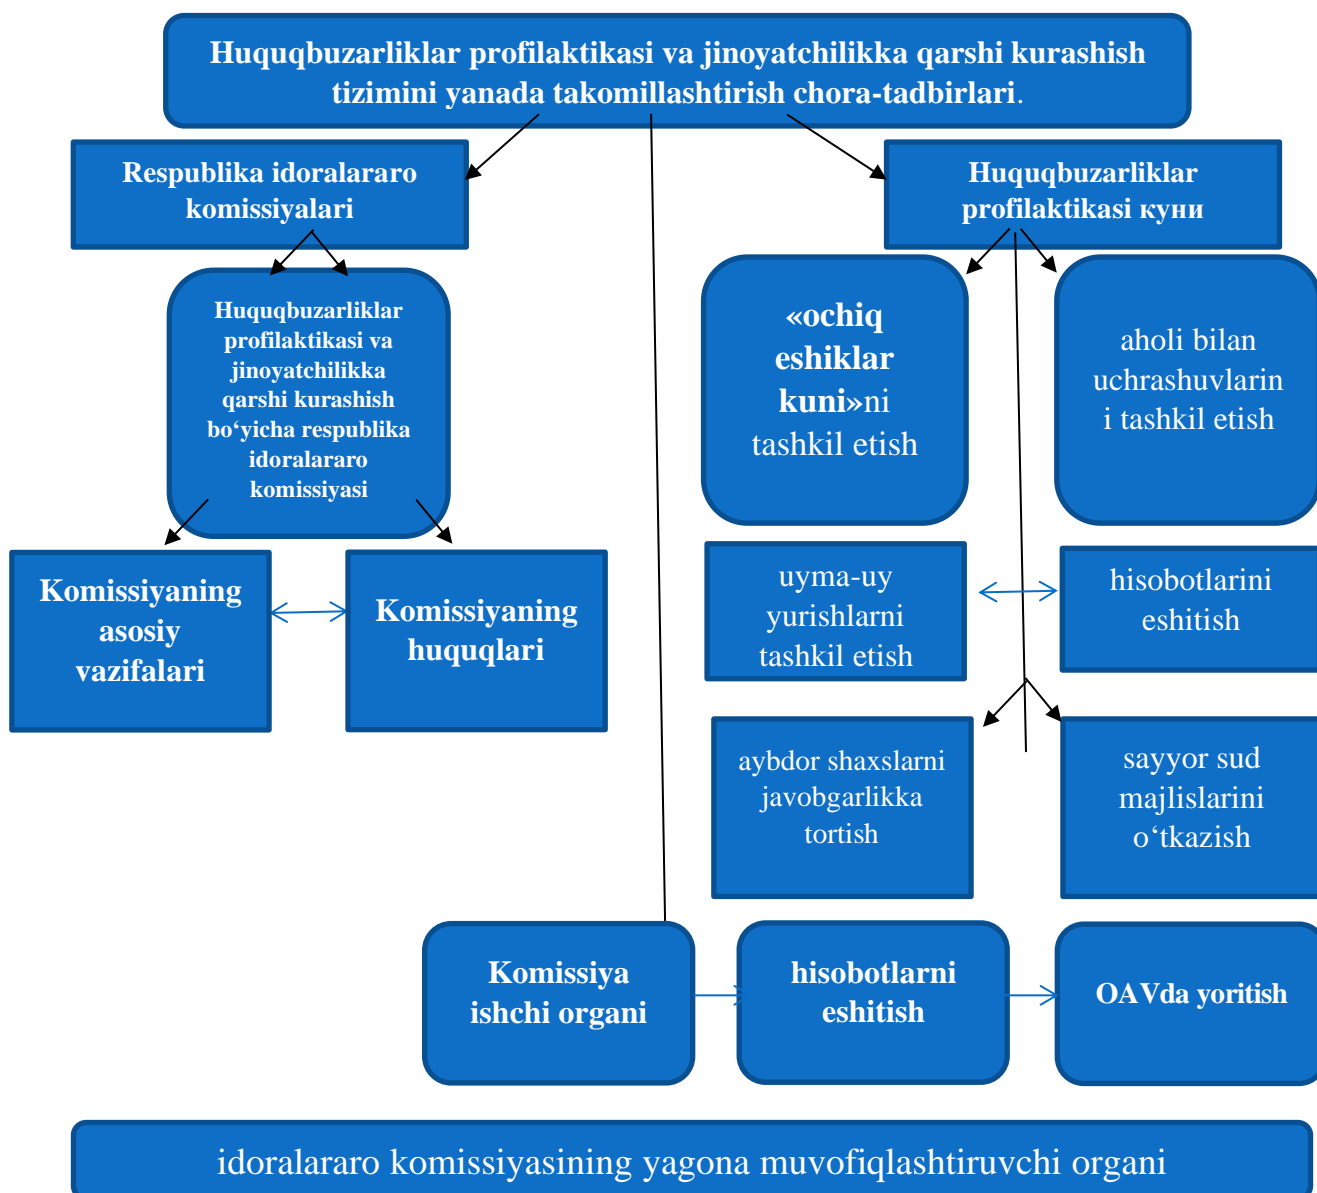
Huquqbuzarliklar profilaktikasi va jinoyatchilikka qarshi kurashish tizimini yanada takomillashtirish chora-tadbirlari.

Respublika idoralararo komissiyalari

Huquqbuzarliklar profilaktikasi куни

Huquqbuzarliklar profilaktikasi va jinoyatchilikka qarshi kurashish bo‘yicha respublika idoralararo komissiyasi

«ochiq eshiklar kuni»ni tashkil etish

aholi bilan uchrashuvlarini tashkil etish

Komissiyaning asosiy vazifalari

Komissiyaning huquqlari

uyma-uy yurishlarni tashkil etish

hisobotlarini eshitish

aybdor shaxslarni javobgarlikka tortish

sayyor sud majlislarini o‘tkazish

Komissiya ishchi organi

hisobotlarni eshitish

OAVda yoritish

idoralararo komissiyasining yagona muvofiqlashtiruvchi organi